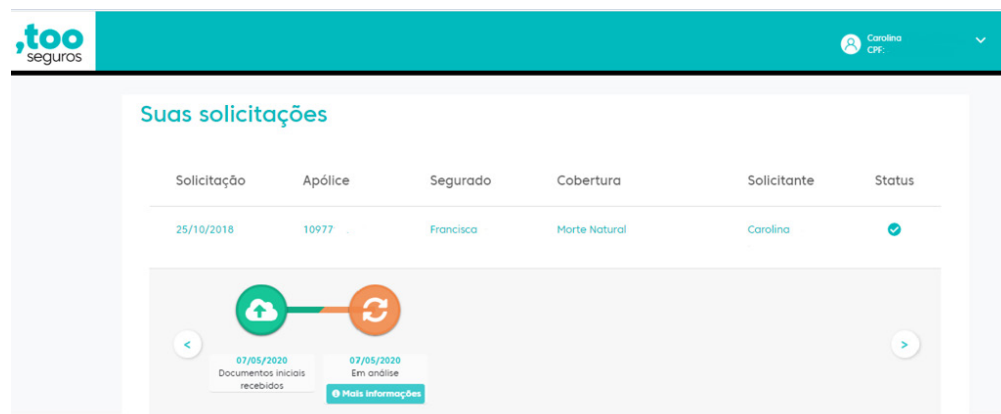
,too seguros

Carolina
CPF:

Suas solicitações

| Solicitação | Apólice | Segurado | Cobertura | Solicitante | Status |
|---|---|---|---|---|---|
| 25/10/2018 | 10977 | Francisca | Morte Natural | Carolina | |

<

07/05/2020
Documentos iniciais recebidos

07/05/2020
Em análise

Mais informações

>